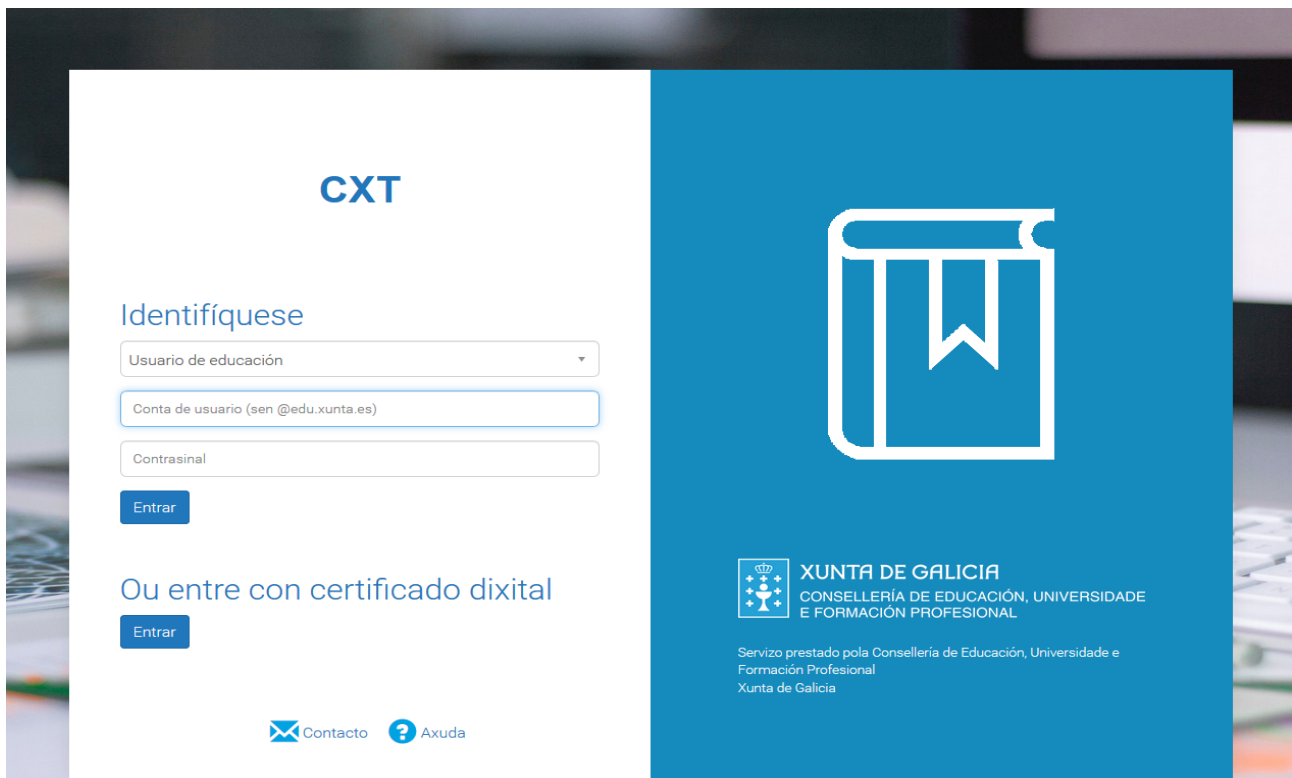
CXT

Identifíquese

Usuario de educación

Conta de usuario (sen @edu.xunta.es)

Contrasinal

Entrar

Ou entre con certificado dixital

Entrar

Contacto Axuda

XUNTA DE GALICIA
CONSELLERÍA DE EDUCACIÓN, UNIVERSIDADE E FORMACIÓN PROFESIONAL

Servizo prestado pola Consellería de Educación, Universidade e Formación Profesional
Xunta de Galicia